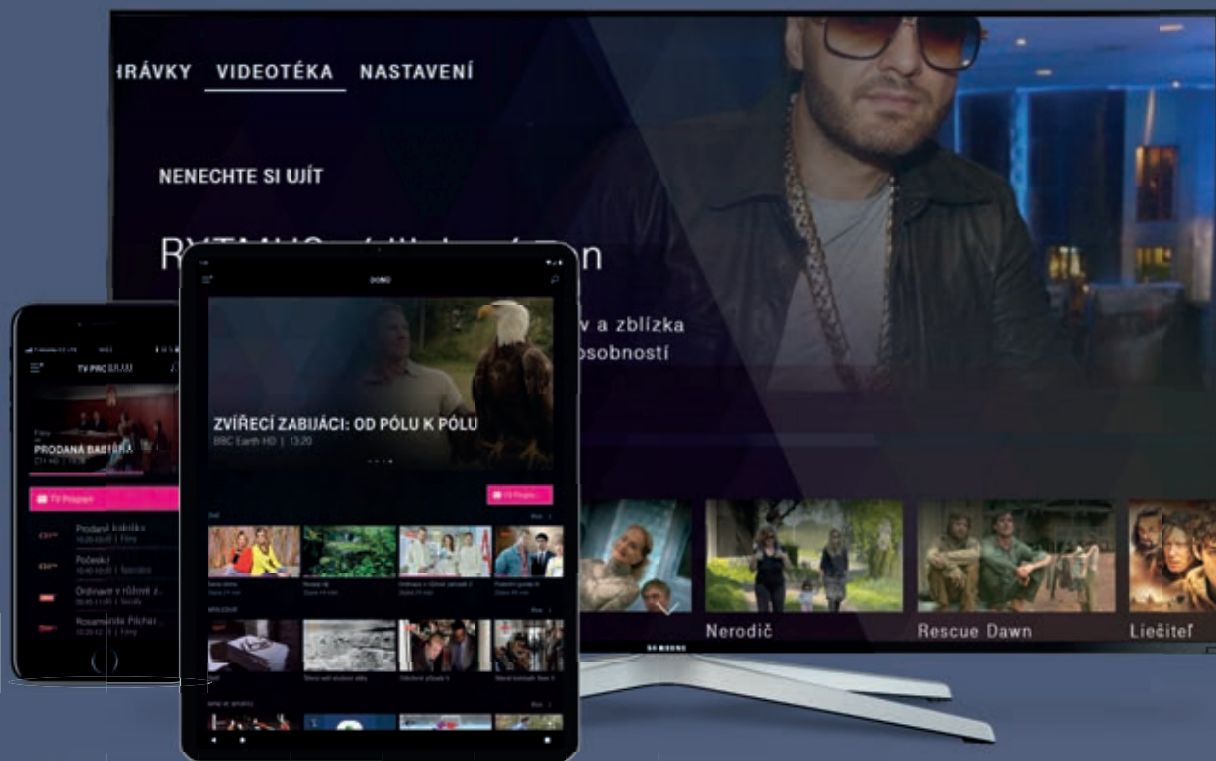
HRÁVKY VIDEOTÉKA NASTAVENÍ

NENECHTE SI UJÍT

R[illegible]n

v a zblízka
osobností

DOMŮ

ZVÍŘECÍ ZABIJÁCI: OD PÓLU K PÓLU
BBC Earth HD | 13:20

TV Program

TV PRO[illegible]

PRODANÁ BABIČKA

TV Program

Prodaný kabátek
Počeskí
Ordinace v růžové z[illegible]
Nosámente Pilchar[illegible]

Nerodič
Rescue Dawn
Liečiteľ

SAMSUNG